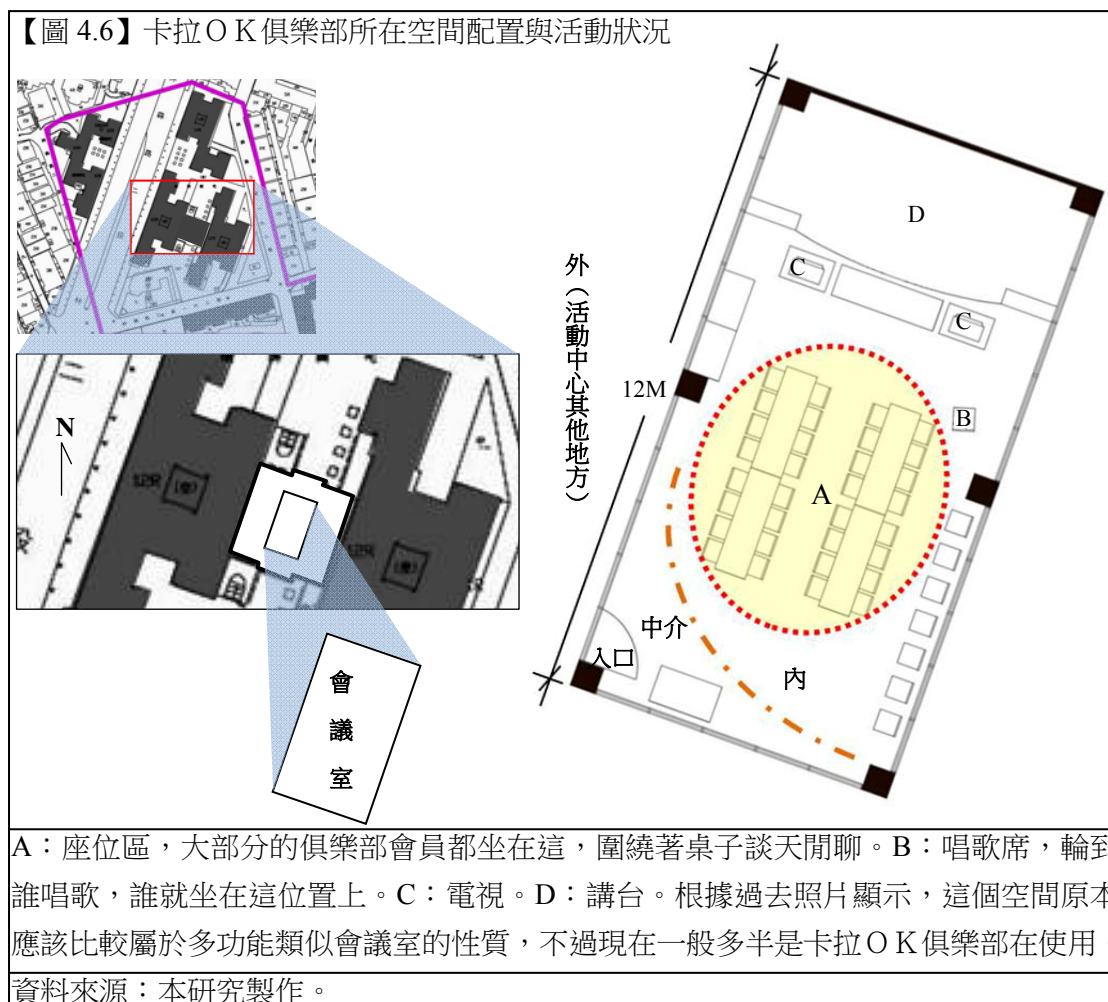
【圖 4.6】卡拉ＯＫ俱樂部所在空間配置與活動狀況

N

12R

12R

會
議
室

外（活動中心其他地方）

12M

D

C

C

B

A

中介

入口

內

A：座位區，大部分的俱樂部會員都坐在這，圍繞著桌子談天閒聊。B：唱歌席，輪到誰唱歌，誰就坐在這位置上。C：電視。D：講台。根據過去照片顯示，這個空間原本應該比較屬於多功能類似會議室的性質，不過現在一般多半是卡拉ＯＫ俱樂部在使用

資料來源：本研究製作。